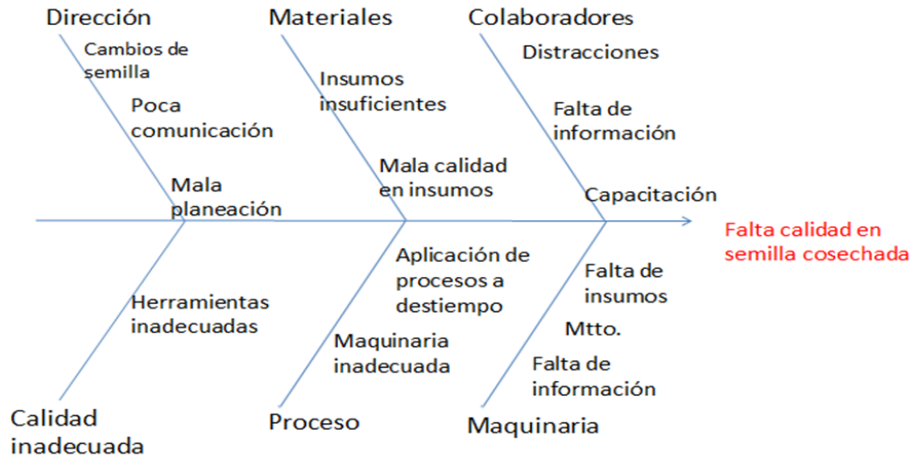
Dirección

Cambios de semilla

Poca comunicación

Mala planeación

Materiales

Insumos insuficientes

Mala calidad en insumos

Colaboradores

Distracciones

Falta de información

Capacitación

Falta calidad en semilla cosechada

Herramientas inadecuadas

Calidad inadecuada

Aplicación de procesos a destiempo

Maquinaria inadecuada

Proceso

Falta de insumos

Mtto.

Falta de información

Maquinaria